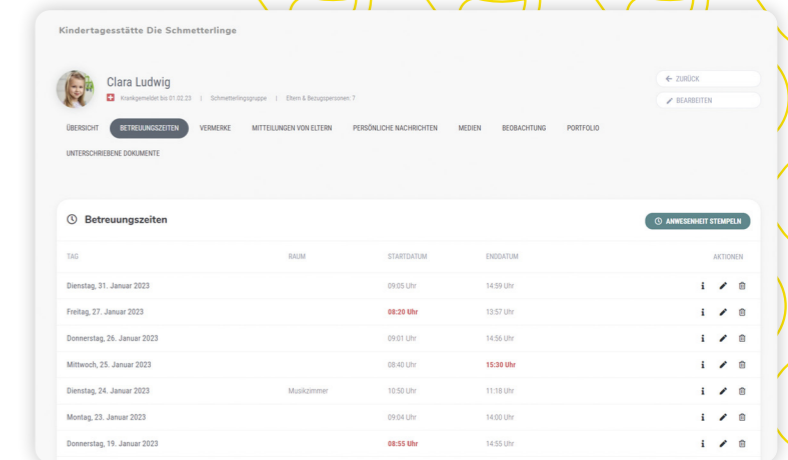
Kindertagesstätte Die Schmetterlinge

Clara Ludwig

Krankgemeldet bis 01.02.23 | Schmetterlingsgruppe | Eltern & Bezugspersonen: 7

← ZURÜCK

BEARBEITEN

ÜBERSICHT BETREUUNGSZEITEN VERMERKE MITTEILUNGEN VON ELTERN PERSÖNLICHE NACHRICHTEN MEDIEN BEOBACHTUNG PORTFOLIO UNTERSCHRIEBENE DOKUMENTE

Betreuungszeiten

ANWESENHEIT STEMPELN

| TAG | RAUM | STARTDATUM | ENDDATUM | AKTIONEN |
|---|---|---|---|---|
| Dienstag, 31. Januar 2023 | | 09:05 Uhr | 14:59 Uhr | |
| Freitag, 27. Januar 2023 | | 08:20 Uhr | 13:57 Uhr | |
| Donnerstag, 26. Januar 2023 | | 09:01 Uhr | 14:56 Uhr | |
| Mittwoch, 25. Januar 2023 | | 08:40 Uhr | 15:30 Uhr | |
| Dienstag, 24. Januar 2023 | Musikzimmer | 10:50 Uhr | 11:18 Uhr | |
| Montag, 23. Januar 2023 | | 09:04 Uhr | 14:00 Uhr | |
| Donnerstag, 19. Januar 2023 | | 08:55 Uhr | 14:55 Uhr | |